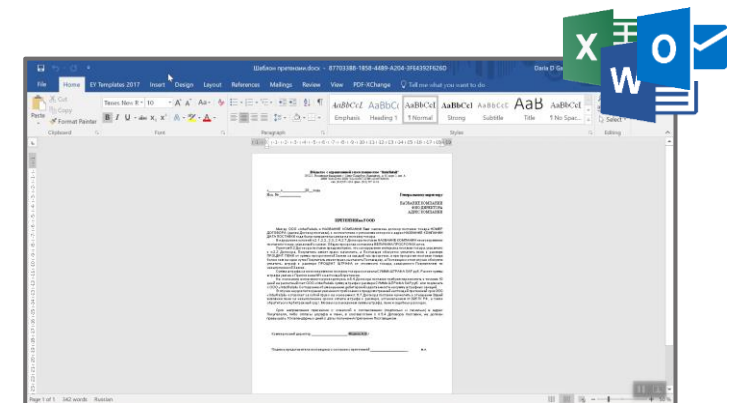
Шаблон претензии.docx - 87703388-1858-4489-A204-3F6A392F626D

Daria D

File Home EY Templates 2017 Insert Design Layout References Mailings Review View PDF-XChange Tell me what you want to do

Cut
Copy
Format Painter
Paste
Clipboard

Times New R 10
Font

Paragraph

AaBbCcI Emphasis
AaBbC Heading 1
AaBbCcI ¶ Normal
AaBbCcI Strong
AaBbCcI Subtitle
AaB Title
AaBbCcI No Spac...
Styles

Select
Editing

Генеральному директору

НАЗВАНИЕ КОМПАНИИ

ПРЕТЕНЗИЯ

Page 1 of 1 342 words Russian